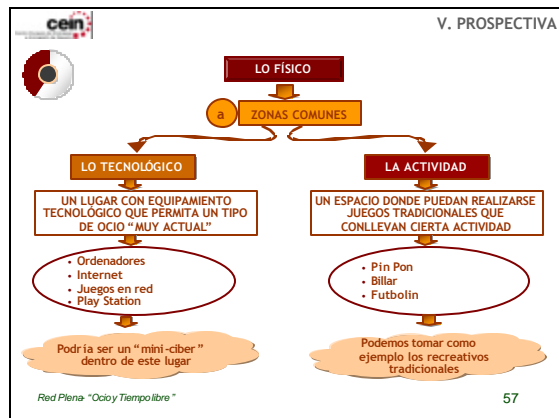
cein

V. PROSPECTIVA

LO FÍSICO

a

ZONAS COMUNES

LO TECNOLÓGICO

LA ACTIVIDAD

UN LUGAR CON EQUIPAMIENTO TECNOLÓGICO QUE PERMITA UN TIPO DE OCIO "MUY ACTUAL"

UN ESPACIO DONDE PUEDAN REALIZARSE JUEGOS TRADICIONALES QUE CONLLEVAN CIERTA ACTIVIDAD

• Ordenadores
• Internet
• Juegos en red
• Play Station

• Pin Pon
• Billar
• Futbolín

Podría ser un "mini-ciber" dentro de este lugar

Podemos tomar como ejemplo los recreativos tradicionales

Red Plena- "Ocio y Tiempo libre"

57